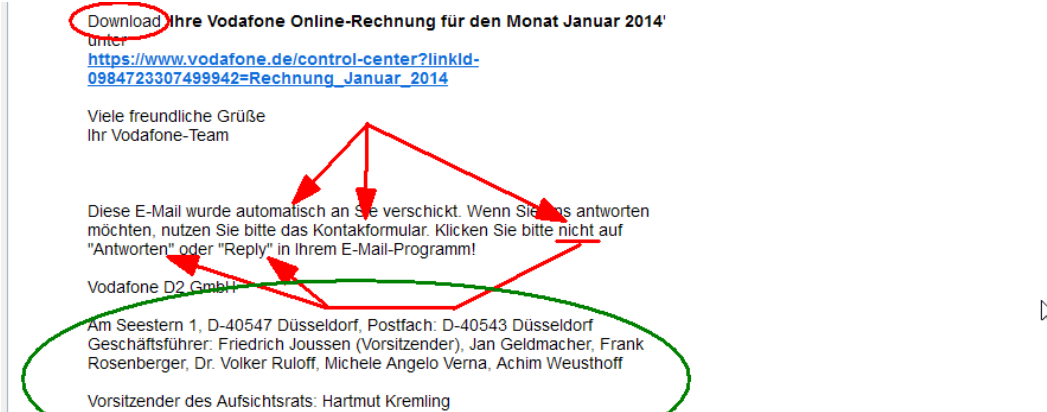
Download Ihre Vodafone Online-Rechnung für den Monat Januar 2014' unter
https://www.vodafone.de/control-center?linkId-0984723307499942=Rechnung_Januar_2014

Viele freundliche Grüße
Ihr Vodafone-Team

Diese E-Mail wurde automatisch an Sie verschickt. Wenn Sie uns antworten möchten, nutzen Sie bitte das Kontaktformular. Klicken Sie bitte nicht auf "Antworten" oder "Reply" in Ihrem E-Mail-Programm!

Vodafone D2 GmbH

Am Seestern 1, D-40547 Düsseldorf, Postfach: D-40543 Düsseldorf
Geschäftsführer: Friedrich Joussen (Vorsitzender), Jan Geldmacher, Frank Rosenberger, Dr. Volker Ruloff, Michele Angelo Verna, Achim Weusthoff

Vorsitzender des Aufsichtsrats: Hartmut Kremling